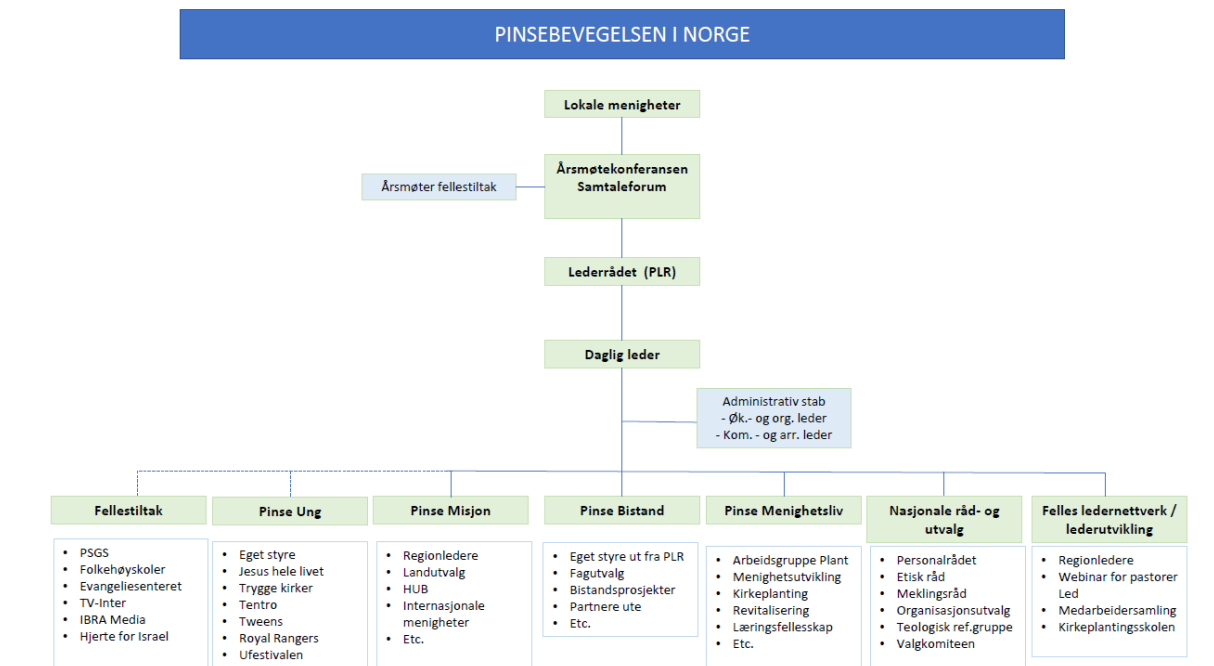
PINSEBEVEGELSEN I NORGE

Lokale menigheter

Årsmøtekonferansen
Samtaleforum

Årsmøter fellestiltak

Lederrådet (PLR)

Daglig leder

Administrativ stab
- Øk.- og org. leder
- Kom. - og arr. leder

Fellestiltak
- PSGS
- Folkehøyskoler
- Evangeliesenteret
- TV-Inter
- IBRA Media
- Hjerte for Israel

Pinse Ung
- Eget styre
- Jesus hele livet
- Trygge kirker
- Tentro
- Tweens
- Royal Rangers
- Ufestivalen

Pinse Misjon
- Regionledere
- Landutvalg
- HUB
- Internasjonale menigheter
- Etc.

Pinse Bistand
- Eget styre ut fra PLR
- Fagutvalg
- Bistandsprosjekter
- Partnere ute
- Etc.

Pinse Menighetsliv
- Arbeidsgruppe Plant
- Menighetsutvikling
- Kirkeplanting
- Revitalisering
- Læringsfellesskap
- Etc.

Nasjonale råd- og utvalg
- Personalrådet
- Etisk råd
- Meklingsråd
- Organisasjonsutvalg
- Teologisk ref.gruppe
- Valgkomiteen

Felles ledernettverk / lederutvikling
- Regionledere
- Webinar for pastorer Led
- Medarbeidersamling
- Kirkeplantingsskolen